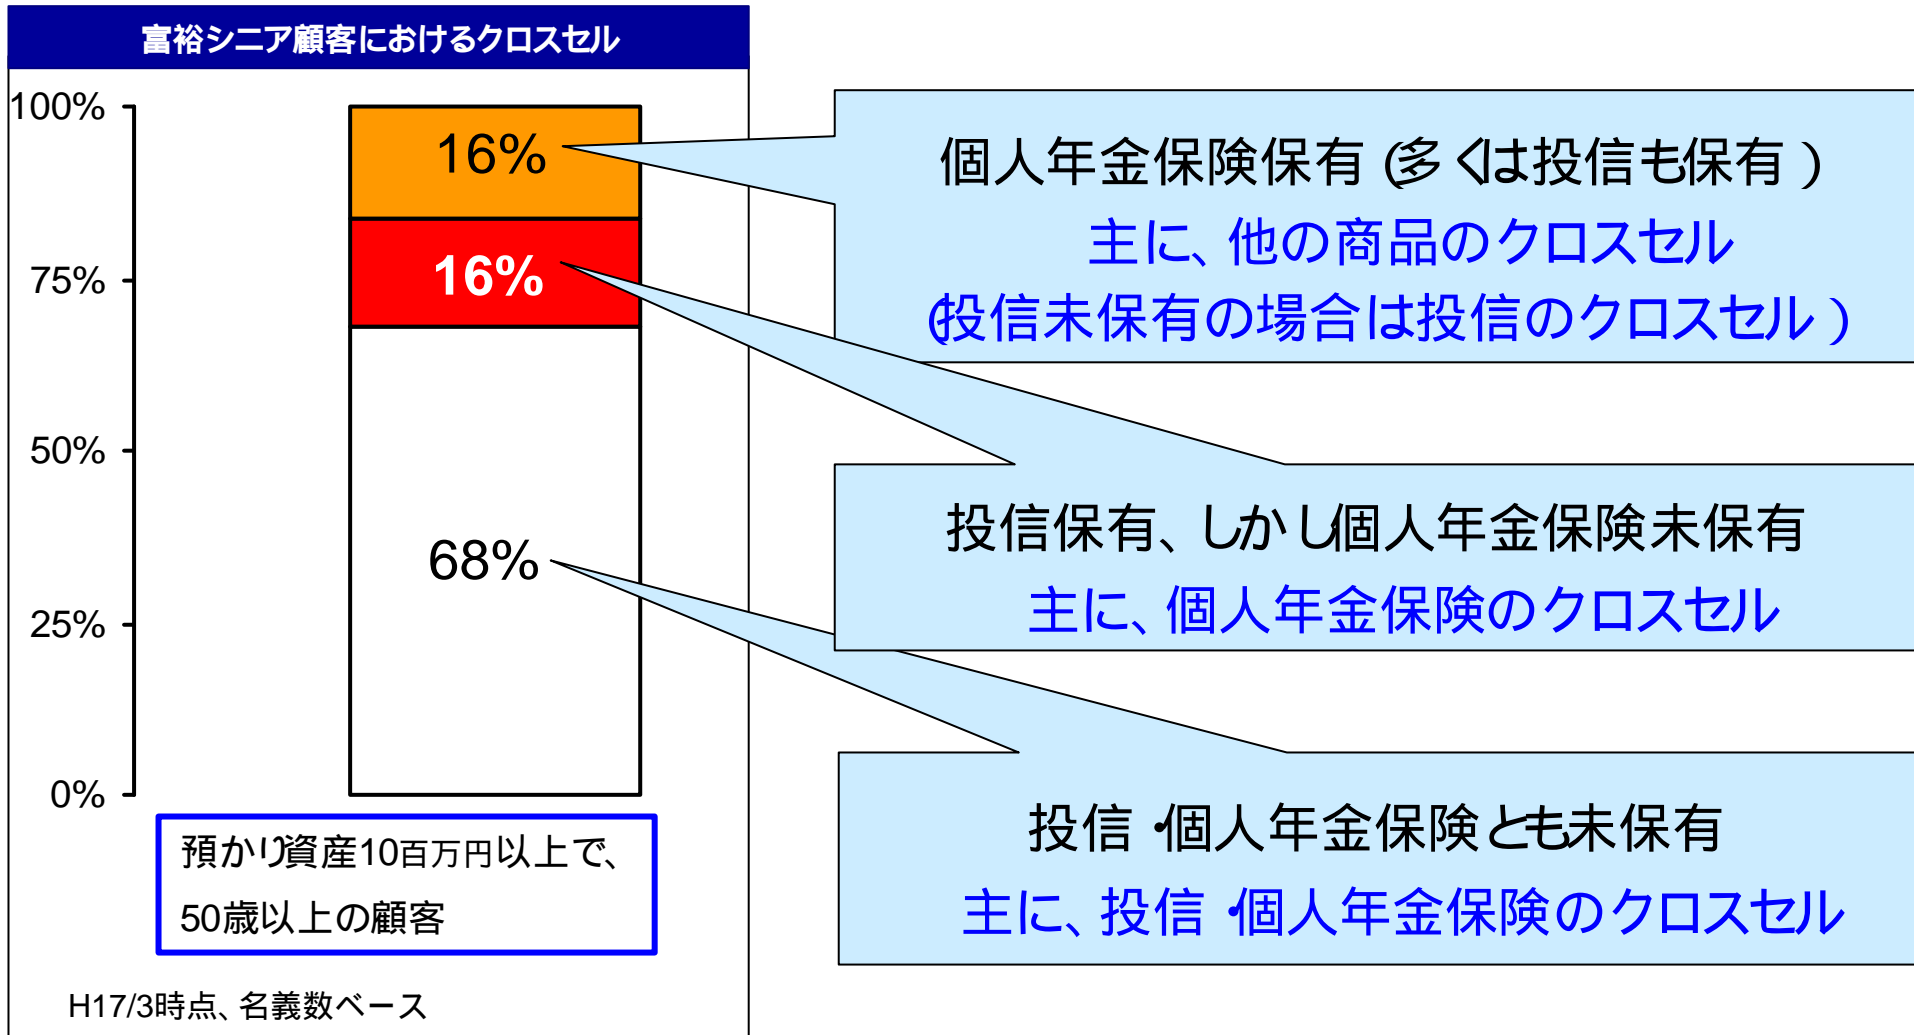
富裕シニア顧客におけるクロスセル

100%
75%
50%
25%
0%

16%
16%
68%

預かり資産10百万円以上で、
50歳以上の顧客

H17/3時点、名義数ベース

個人年金保険保有（多くは投信も保有）
主に、他の商品のクロスセル
（投信未保有の場合は投信のクロスセル）

投信保有、しかし個人年金保険未保有
主に、個人年金保険のクロスセル

投信・個人年金保険とも未保有
主に、投信・個人年金保険のクロスセル